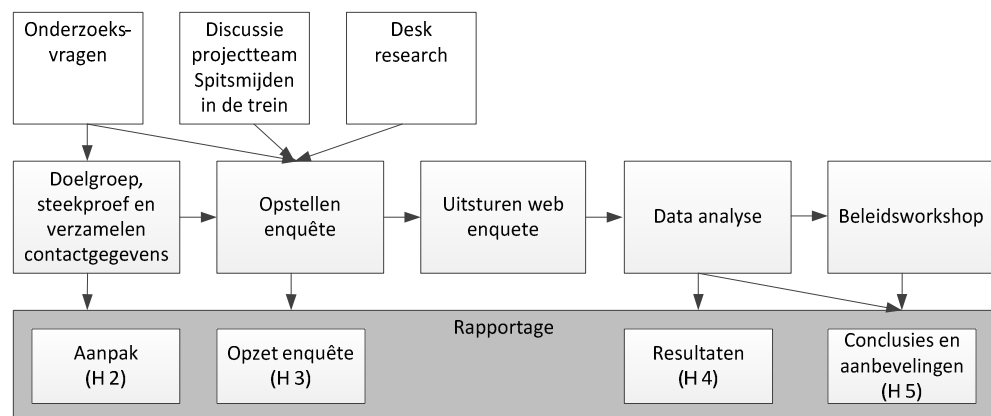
Onderzoeksvragen

Discussie projectteam Spitsmijden in de trein

Desk research

Doelgroep, steekproef en verzamelen contactgegevens

Opstellen enquête

Uitsturen web enquete

Data analyse

Beleidsworkshop

Rapportage

Aanpak (H 2)

Opzet enquête (H 3)

Resultaten (H 4)

Conclusies en aanbevelingen (H 5)